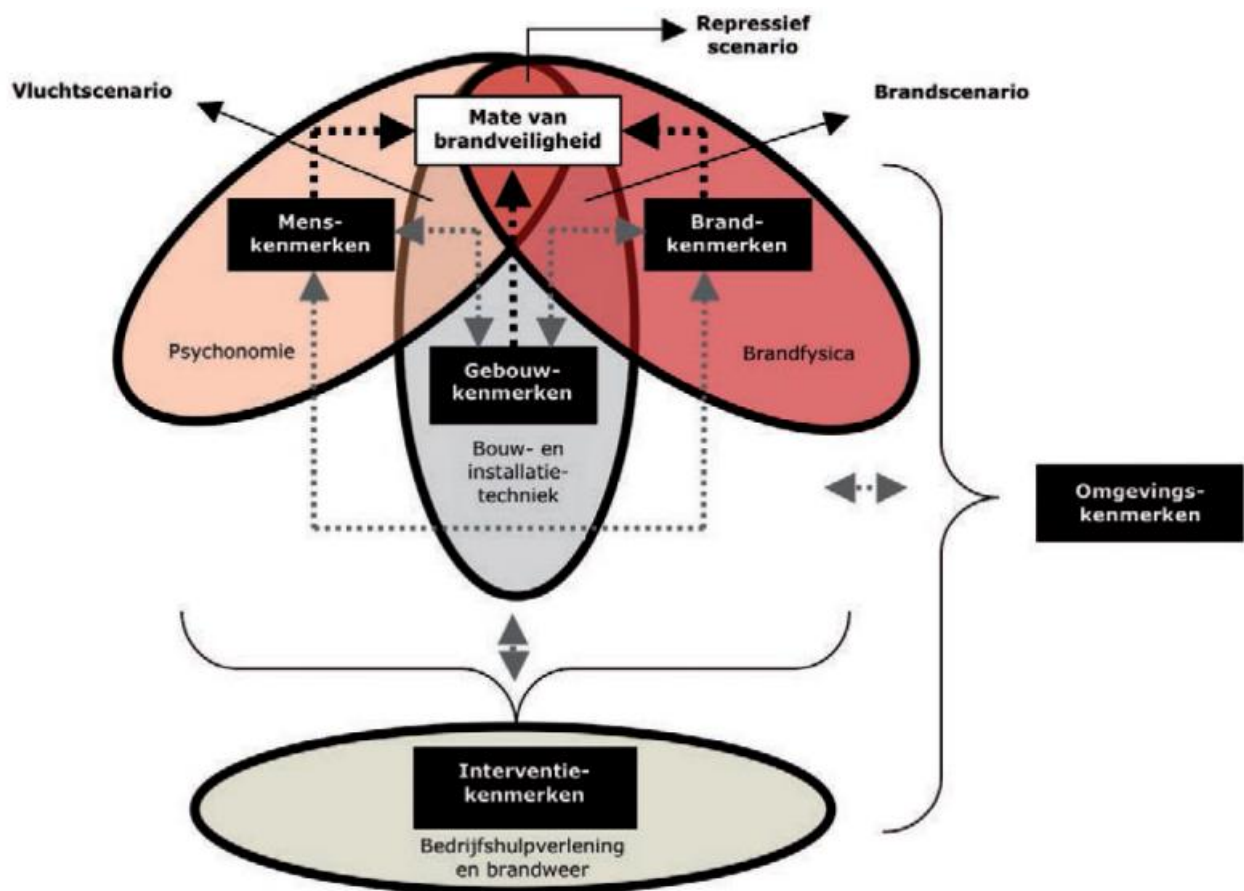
Repressief scenario

Vluchtscenario

Brandscenario

Mate van brandveiligheid

Mens-kenmerken

Brand-kenmerken

Psychonomie

Brandfysica

Gebouw-kenmerken

Bouw- en installatie-techniek

Omgevings-kenmerken

Interventie-kenmerken

Bedrijfshulpverlening en brandweer